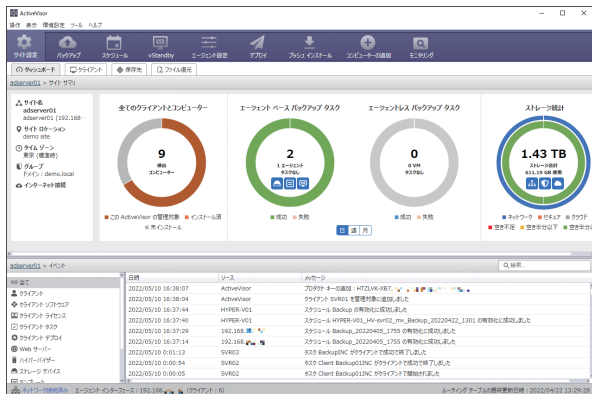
ActiveVisor

操作 表示 環境設定 ツール ヘルプ

サイト設定 バックアップ スケジュール vStandby エージェント設定 デプロイ プッシュ インストール コンピューターの追加 モニタリング

ダッシュボード クライアント 保存先 ファイル復元

adserver01 > サイト サマリ

サイト名
adserver01
adserver01 (192.168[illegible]
サイト ロケーション
demo site
タイム ゾーン
東京 (標準時)
グループ
ドメイン : demo.local
インターネット接続

全てのクライアントとコンピューター
9
接続
コンピューター
この ActiveVisor の管理対象 インストール済
未インストール

エージェント ベース バックアップ タスク
2
1 エージェント
タスク有り
成功 失敗

エージェントレス バックアップ タスク
0
0 VM
タスク有り
成功 失敗

日 週 月

ストレージ統計
1.43 TB
ストレージ合計
611.19 GB 使用
ネットワーク セキュア クラウド
空き不足 空き十分以下 空き十分

adserver01 > イベント

検索

全て
クライアント
クライアント ソフトウェア
クライアント ライセンス
クライアント タスク
クライアント デプロイ
Web サーバー
ハイパーバイザー
ストレージ デバイス

| 日時 | ソース | メッセージ |
|---|---|---|
| 2022/05/10 16:38:07 | ActiveVisor | プロダクト キーの追加 : HTZLVK-XB7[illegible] |
| 2022/05/10 16:38:04 | ActiveVisor | クライアント SVR01 を管理対象に追加しました |
| 2022/05/10 16:37:44 | HYPER-V01 | スケジュール Backup の有効化に成功しました |
| 2022/05/10 16:37:40 | HYPER-V01 | スケジュール HYPER-V01_HV-svr02_mv_Backup_20220422_1301 の有効化に成功しました |
| 2022/05/10 16:37:29 | 192.168.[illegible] | スケジュール Backup_20220405_1755 の有効化に成功しました |
| 2022/05/10 16:37:14 | 192.168.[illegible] | スケジュール Backup_20220405_1755 の有効化に成功しました |
| 2022/05/10 0:01:13 | SVR03 | タスク BackupINC がクライアントで成功で終了しました |
| 2022/05/10 0:00:54 | SVR02 | タスク Client Backup01INC がクライアントで成功で終了しました |
| 2022/05/10 0:00:05 | SVR02 | タスク Client Backup01INC がクライアントで開始されました |

ネットワーク接続済み エージェント インターフェース : 192.168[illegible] (クライアント : 8) ルーティング テーブルの最終更新日時 : 2022/04/22 13:29:28